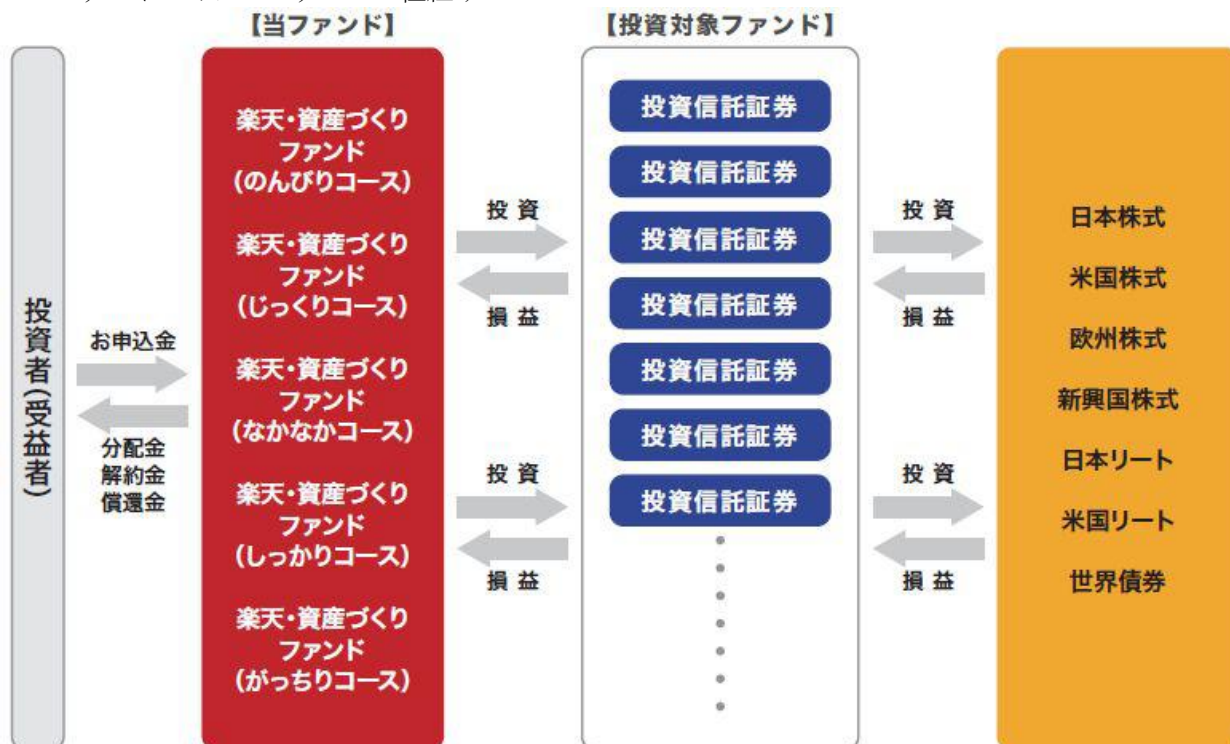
【当ファンド】

【投資対象ファンド】

投資者(受益者)

お申込金

分配金
解約金
償還金

楽天・資産づくりファンド(のんびりコース)

楽天・資産づくりファンド(じっくりコース)

楽天・資産づくりファンド(なかなかコース)

楽天・資産づくりファンド(しっかりコース)

楽天・資産づくりファンド(がっちりコース)

投資

損益

投資

損益

投資信託証券

投資信託証券

投資信託証券

投資信託証券

投資信託証券

投資信託証券

投資信託証券

投資

損益

投資

損益

日本株式

米国株式

欧州株式

新興国株式

日本リート

米国リート

世界債券